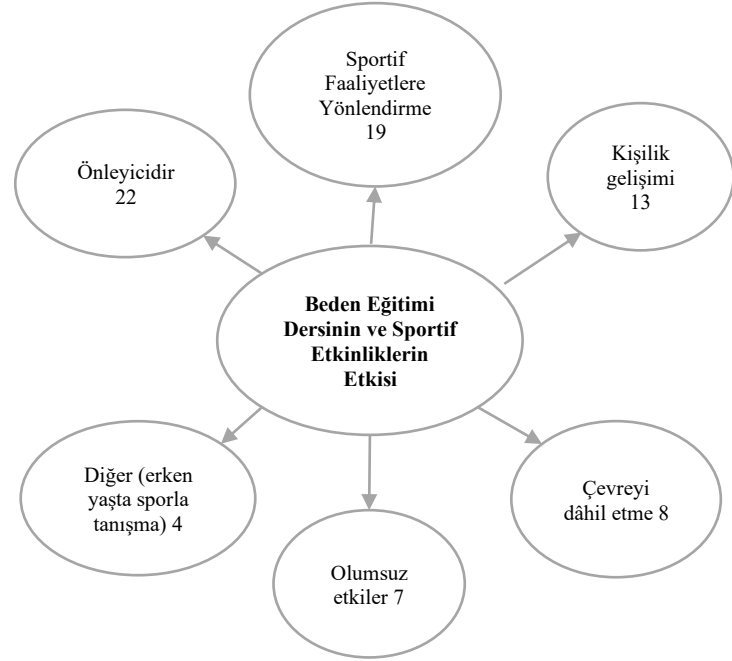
Sportif Faaliyetlere Yönlendirme 19

Önleyicidir 22

Kişilik gelişimi 13

**Beden Eğitimi Dersinin ve Sportif Etkinliklerin Etkisi**

Diğer (erken yaşta sporla tanışma) 4

Çevreyi dâhil etme 8

Olumsuz etkiler 7